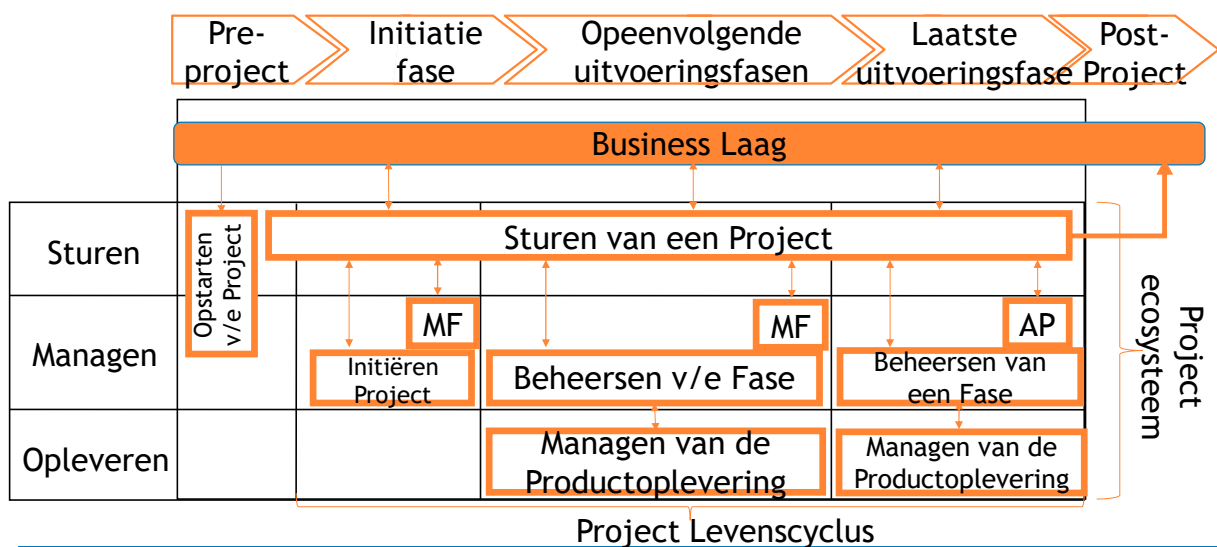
Pre-project

Initiatie fase

Opeenvolgende uitvoeringsfasen

Laatste uitvoeringsfase

Post-Project

Business Laag

Sturen

Opstarten v/e Project

Sturen van een Project

Managen

MF

Initiëren Project

MF

Beheersen v/e Fase

AP

Beheersen van een Fase

Opleveren

Managen van de Productoplevering

Managen van de Productoplevering

Project ecosysteem

Project Levenscyclus